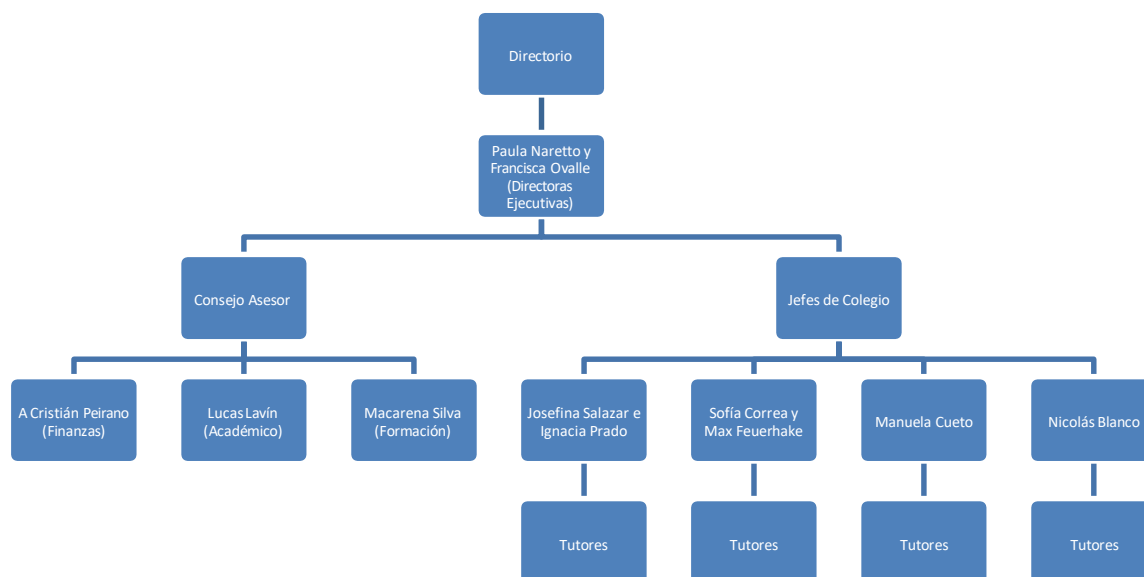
Directorio

Paula Naretto y Francisca Ovalle (Directoras Ejecutivas)

Consejo Asesor

Jefes de Colegio

A Cristián Peirano (Finanzas)

Lucas Lavín (Académico)

Macarena Silva (Formación)

Josefina Salazar e Ignacia Prado

Sofía Correa y Max Feuerhake

Manuela Cueto

Nicolás Blanco

Tutores

Tutores

Tutores

Tutores